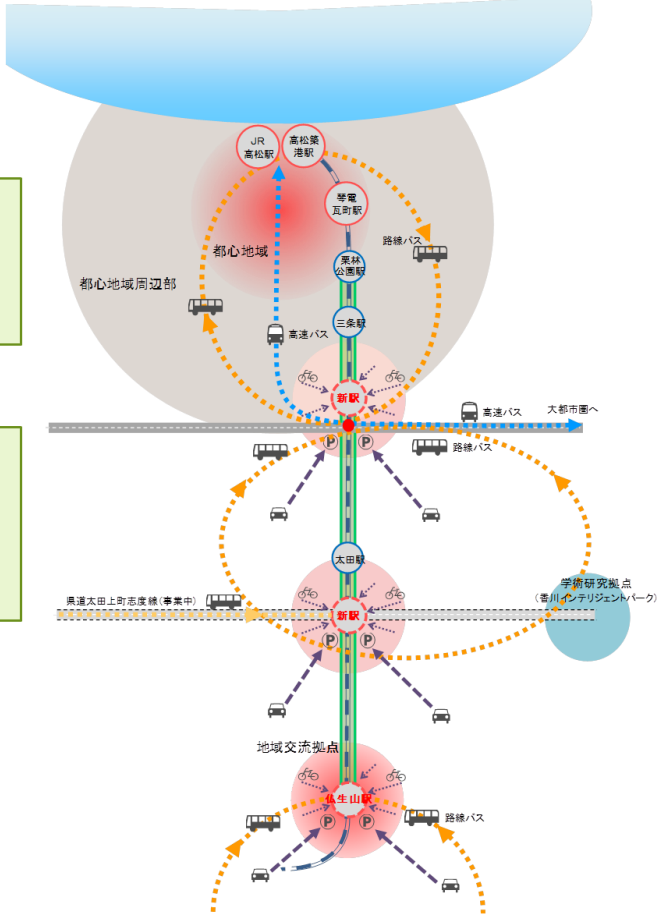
JR
高松駅

高松築港駅

琴電瓦町駅

都心地域

路線バス

栗林公園駅

都心地域周辺部

高速バス

三条駅

新駅

高速バス

大都市圏へ

P

P

路線バス

太田駅

学術研究拠点
（香川インテリジェントパーク）

県道太田上町志度線（事業中）

新駅

P

P

地域交流拠点

仏生山駅

P

P

路線バス